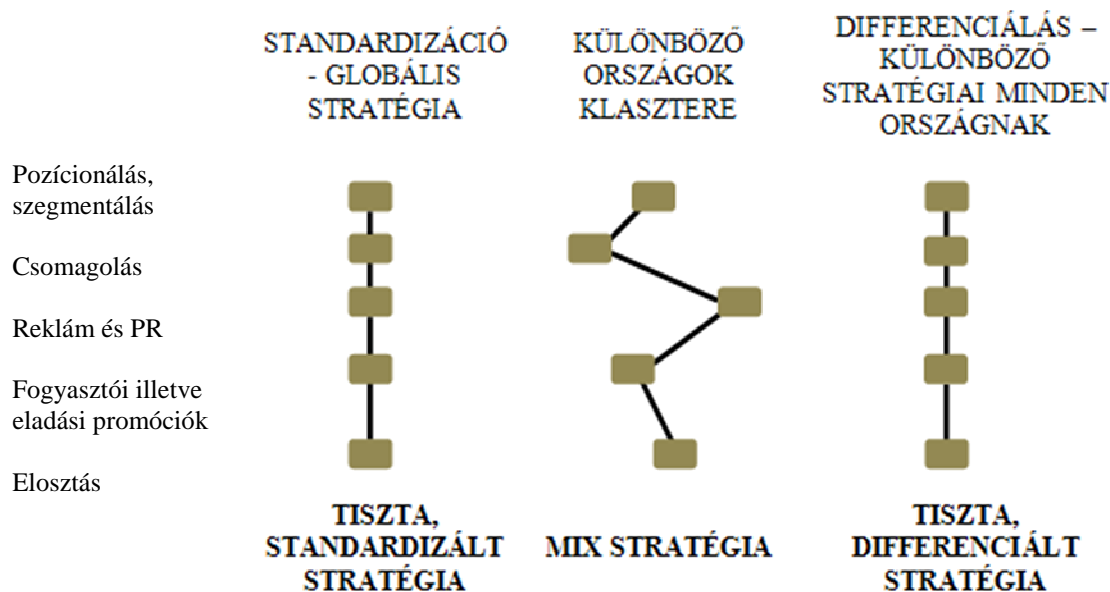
STANDARDIZÁCIÓ - GLOBÁLIS STRATÉGIA

KÜLÖNBÖZŐ ORSZÁGOK KLASZTERE

DIFFERENCIÁLÁS – KÜLÖNBÖZŐ STRATÉGIAI MINDEN ORSZÁGNAK

Pozícionálás, szegmentálás

Csomagolás

Reklám és PR

Fogyasztói illetve eladási promóciók

Elosztás

TISZTA, STANDARDIZÁLT STRATÉGIA

MIX STRATÉGIA

TISZTA, DIFFERENCIÁLT STRATÉGIA